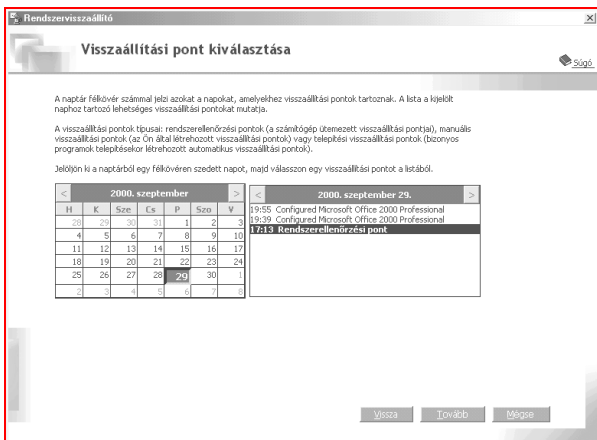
Rendszervisszaállító

Visszaállítási pont kiválasztása

Súgó

A naptár félkövér számmal jelzi azokat a napokat, amelyekhez visszaállítási pontok tartoznak. A lista a kijelölt naphoz tartozó lehetséges visszaállítási pontokat mutatja.

A visszaállítási pontok típusai: rendszerellenőrzési pontok (a számítógép ütemezett visszaállítási pontjai), manuális visszaállítási pontok (az Ön által létrehozott visszaállítási pontok) vagy telepítési visszaállítási pontok (bizonyos programok telepítésekor létrehozott automatikus visszaállítási pontok).

Jelöljön ki a naptárból egy félkövéren szedett napot, majd válasszon egy visszaállítási pontot a listából.

< 2000. szeptember >

| H | K | Sze | Cs | P | Szo | V |
|---|---|---|---|---|---|---|
| 28 | 29 | 30 | 31 | 1 | 2 | 3 |
| 4 | 5 | 6 | 7 | 8 | 9 | 10 |
| 11 | 12 | 13 | 14 | 15 | 16 | 17 |
| 18 | 19 | 20 | 21 | 22 | 23 | 24 |
| 25 | 26 | 27 | 28 | 29 | 30 | 1 |
| 2 | 3 | 4 | 5 | 6 | 7 | 8 |

< 2000. szeptember 29. >

19:55 Configured Microsoft Office 2000 Professional
19:39 Configured Microsoft Office 2000 Professional
17:13 Rendszerellenőrzési pont

Vissza Tovább Mégse